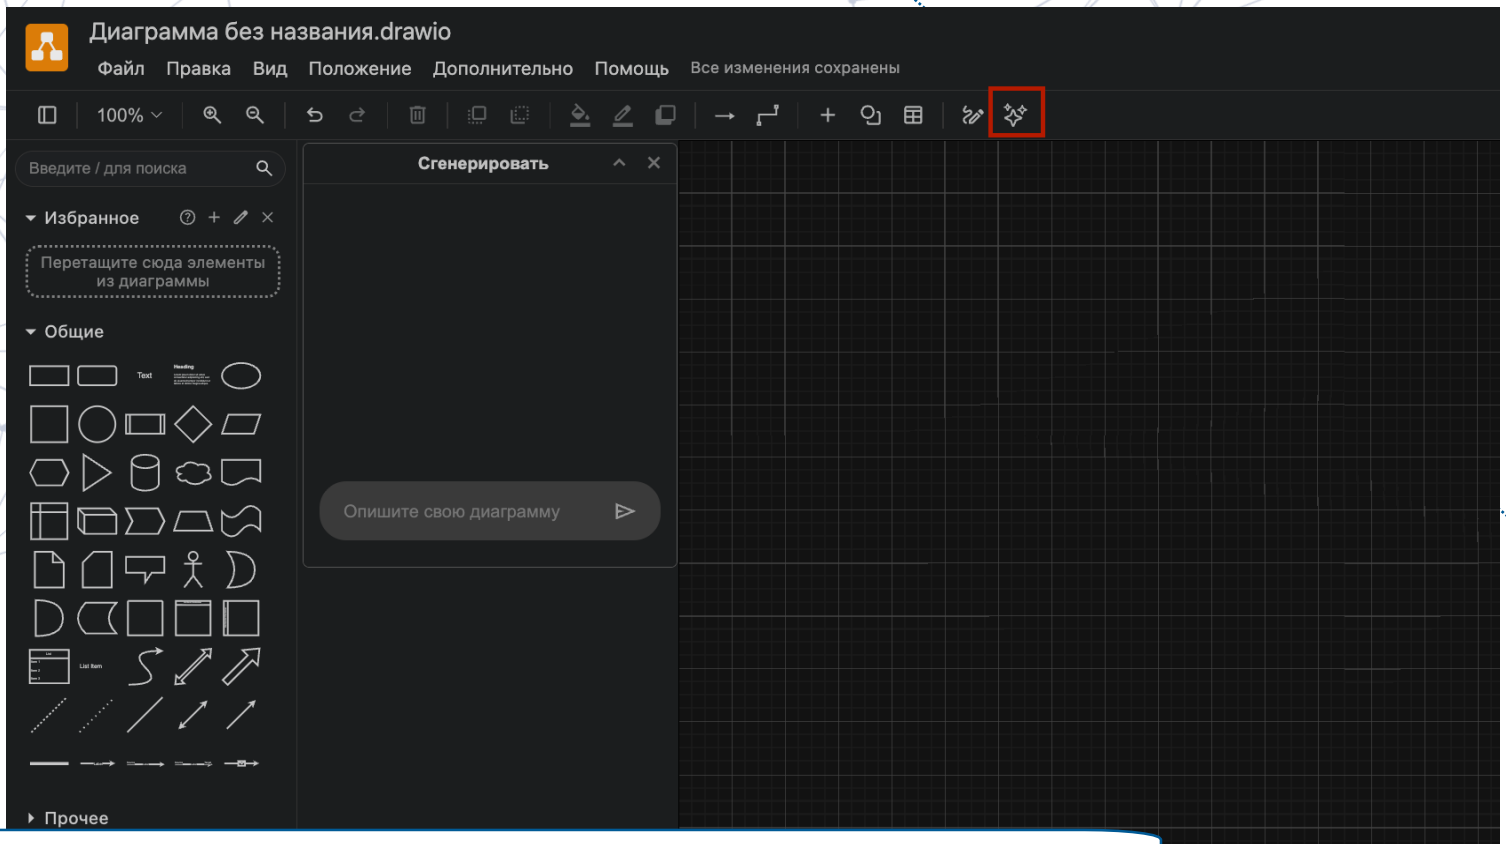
Диаграмма без названия.drawio

Файл Правка Вид Положение Дополнительно Помощь Все изменения сохранены

100%

Введите / для поиска

Избранное

Перетащите сюда элементы из диаграммы

Общие

Text

Heading

List Item

Прочее

Сгенерировать

Опишите свою диаграмму